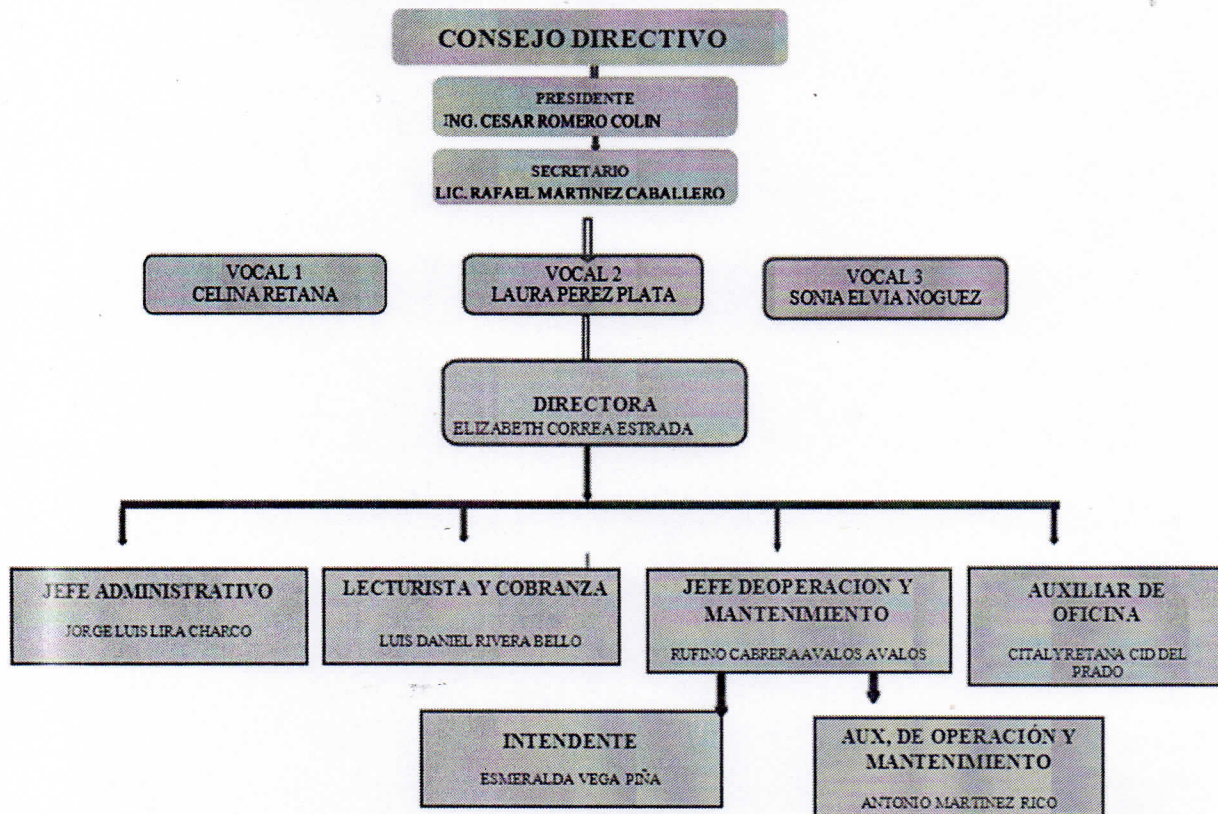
CONSEJO DIRECTIVO

PRESIDENTE
ING. CESAR ROMERO COLIN

SECRETARIO
LIC. RAFAEL MARTINEZ CABALLERO

VOCAL 1
CELINA RETANA

VOCAL 2
LAURA PEREZ PLATA

VOCAL 3
SONIA ELVIA NOGUEZ

DIRECTORA
ELIZABETH CORREA ESTRADA

JEFE ADMINISTRATIVO
JORGE LUIS LIRA CHARCO

LECTURISTA Y COBRANZA
LUIS DANIEL RIVERA BELLO

JEFE DEOPERACION Y MANTENIMIENTO
RUFINO CABRERAAVALOS AVALOS

AUXILIAR DE OFICINA
CITALYRETANA CID DEL PRADO

INTENDENTE
ESMERALDA VEGA PIÑA

AUX, DE OPERACIÓN Y MANTENIMIENTO
ANTONIO MARTINEZ RICO